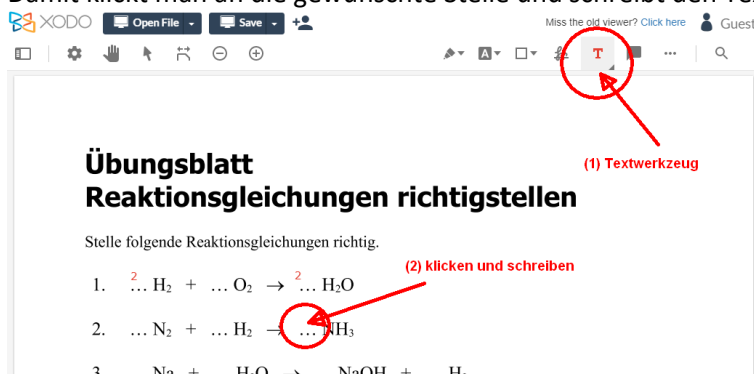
Damit klickt man an die gewünschte Stelle und schreibt den Te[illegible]

XODO Open File Save Miss the old viewer? Click here Guest

(1) Textwerkzeug

Übungsblatt
Reaktionsgleichungen richtigstellen

Stelle folgende Reaktionsgleichungen richtig.

(2) klicken und schreiben

1. $^{2}$… $H_2$ + … $O_2$ → $^{2}$… $H_2O$

2. … $N_2$ + … $H_2$ → … $NH_3$

3. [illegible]